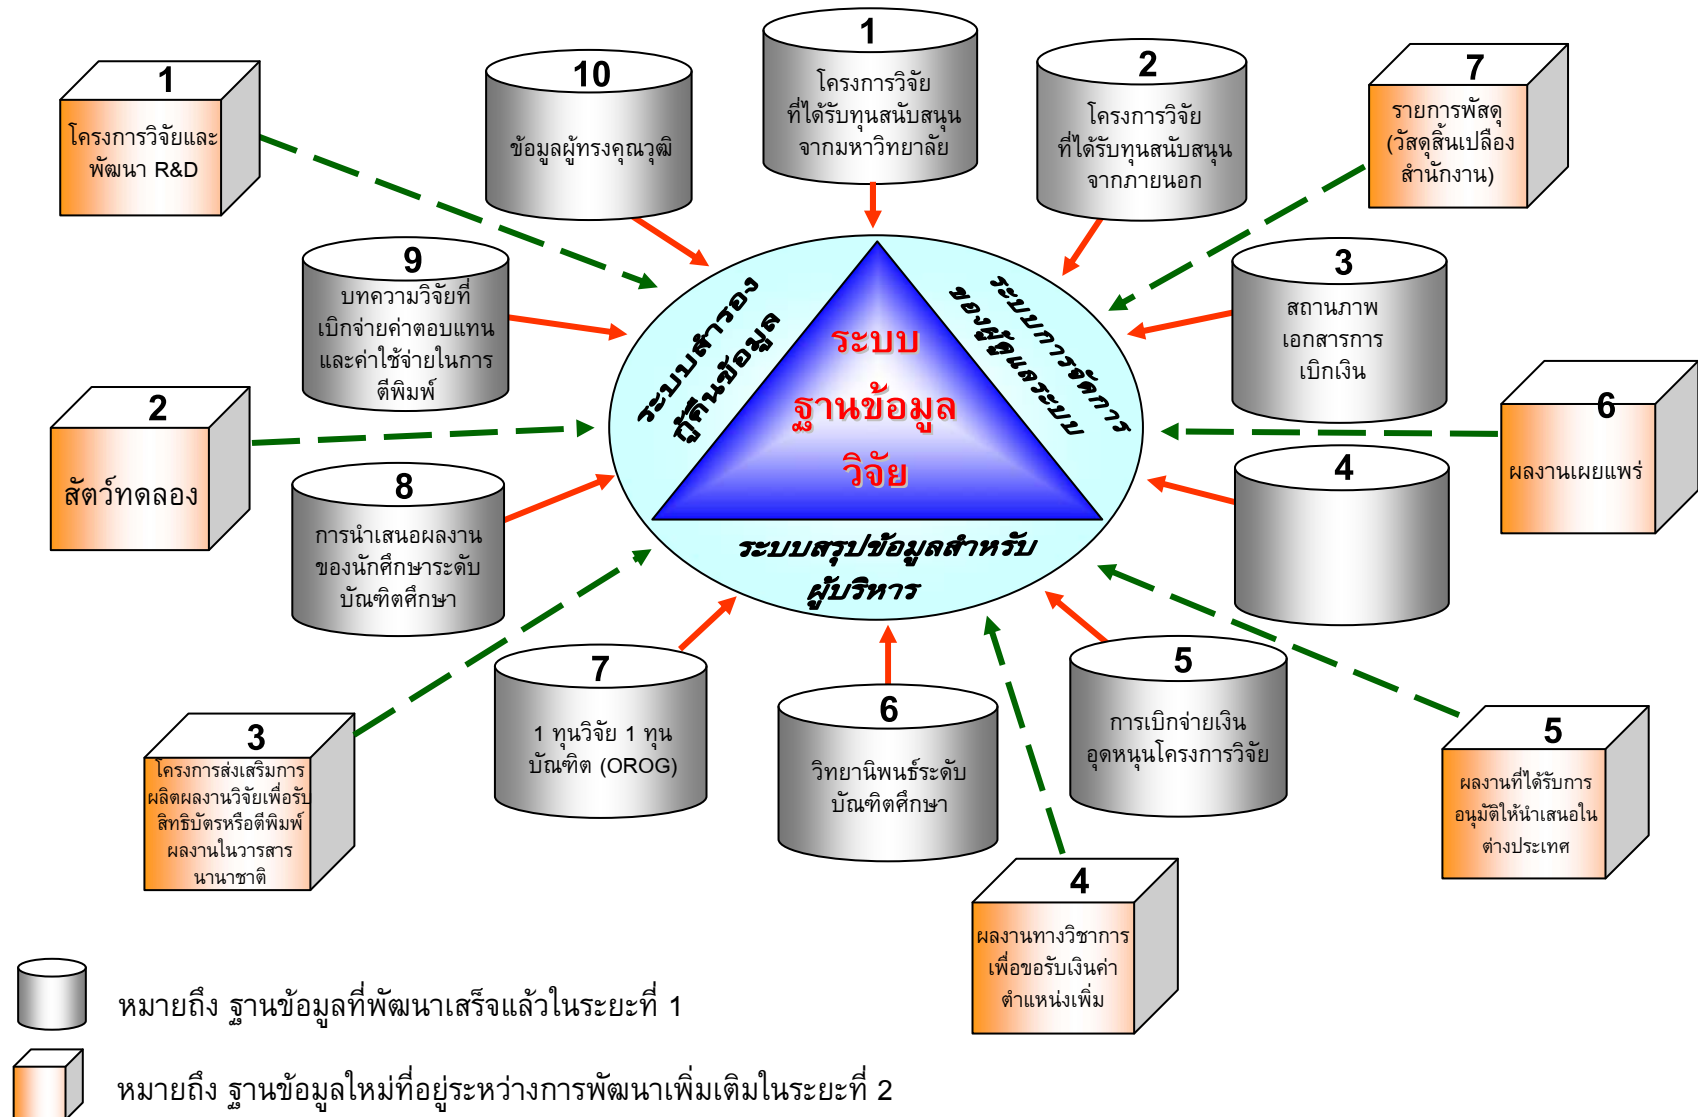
1
โครงการวิจัยและพัฒนา R&D

10
ข้อมูลผู้ทรงคุณวุฒิ

1
โครงการวิจัยที่ได้รับทุนสนับสนุนจากมหาวิทยาลัย

2
โครงการวิจัยที่ได้รับทุนสนับสนุนจากภายนอก

7
รายการพัสดุ (วัสดุสิ้นเปลืองสำนักงาน)

9
บทความวิจัยที่เบิกจ่ายค่าตอบแทนและค่าใช้จ่ายในการตีพิมพ์

3
สถานภาพเอกสารการเบิกเงิน

2
สัตว์ทดลอง

ระบบสำรองกู้คืนข้อมูล

ระบบฐานข้อมูลวิจัย

ระบบการจัดการของผู้ดูแลระบบ

ระบบสรุปข้อมูลสำหรับผู้บริหาร

6
ผลงานเผยแพร่

8
การนำเสนอผลงานของนักศึกษาระดับบัณฑิตศึกษา

4

3
โครงการส่งเสริมการผลิตผลงานวิจัยเพื่อรับสิทธิบัตรหรือตีพิมพ์ผลงานในวารสารนานาชาติ

7
1 ทุนวิจัย 1 ทุนบัณฑิต (OROG)

6
วิทยานิพนธ์ระดับบัณฑิตศึกษา

5
การเบิกจ่ายเงินอุดหนุนโครงการวิจัย

5
ผลงานที่ได้รับการอนุมัติให้นำเสนอในต่างประเทศ

4
ผลงานทางวิชาการเพื่อขอรับเงินค่าตำแหน่งเพิ่ม

หมายถึง ฐานข้อมูลที่พัฒนาเสร็จแล้วในระยะที่ 1

หมายถึง ฐานข้อมูลใหม่ที่อยู่ระหว่างการพัฒนาเพิ่มเติมในระยะที่ 2